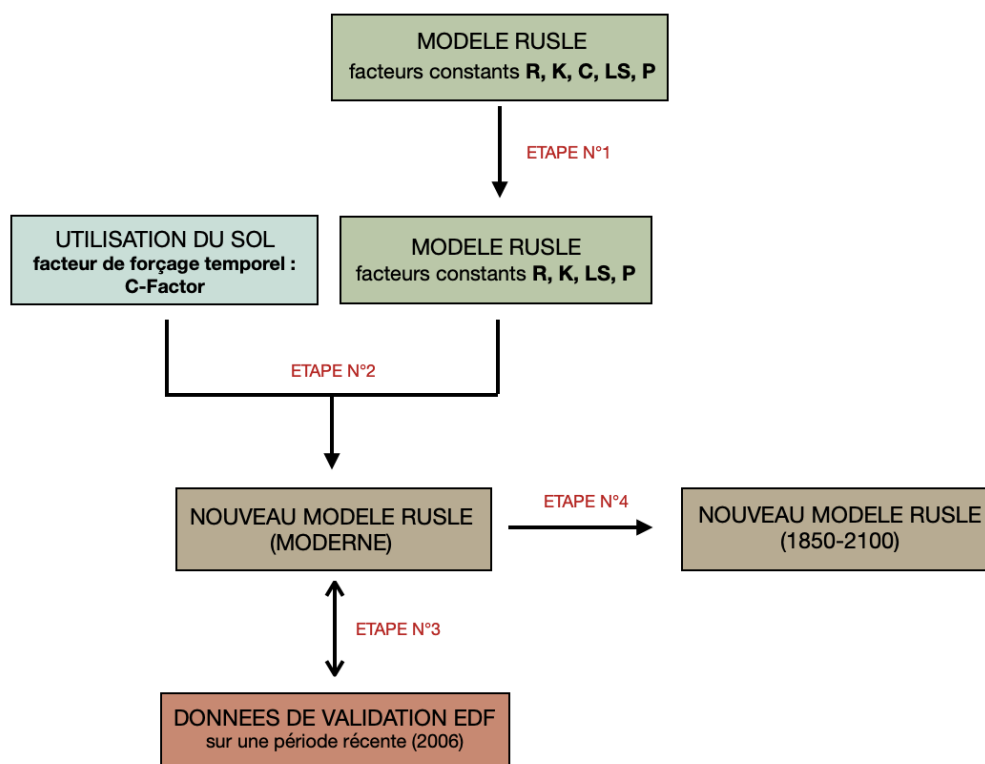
MODELE RUSLE
facteurs constants **R, K, C, LS, P**

ETAPE N°1

UTILISATION DU SOL
**facteur de forçage temporel : C-Factor**

MODELE RUSLE
facteurs constants **R, K, LS, P**

ETAPE N°2

NOUVEAU MODELE RUSLE
(MODERNE)

ETAPE N°4

NOUVEAU MODELE RUSLE
(1850-2100)

ETAPE N°3

DONNEES DE VALIDATION EDF
sur une période récente (2006)